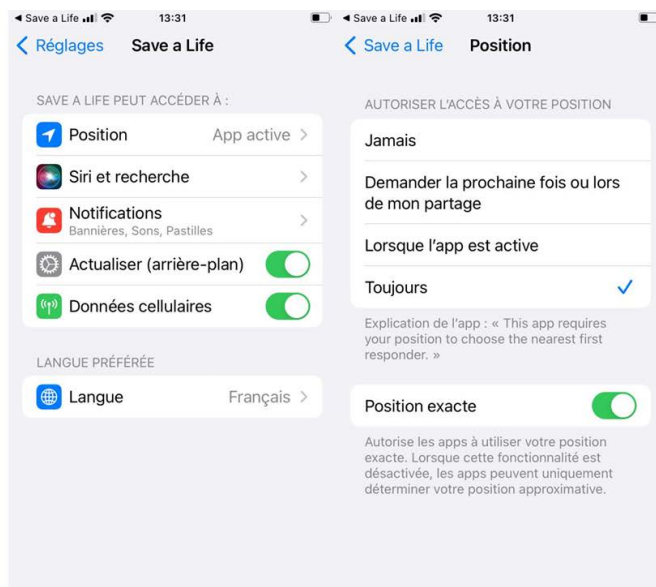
◂ Save a Life 13:31

< Réglages Save a Life

SAVE A LIFE PEUT ACCÉDER À :

Position App active >

Siri et recherche >

Notifications
Bannières, Sons, Pastilles >

Actualiser (arrière-plan)

Données cellulaires

LANGUE PRÉFÉRÉE

Langue Français >

◂ Save a Life 13:31

< Save a Life Position

AUTORISER L'ACCÈS À VOTRE POSITION

Jamais

Demander la prochaine fois ou lors de mon partage

Lorsque l'app est active

Toujours ✓

Explication de l'app : « This app requires your position to choose the nearest first responder. »

Position exacte

Autorise les apps à utiliser votre position exacte. Lorsque cette fonctionnalité est désactivée, les apps peuvent uniquement déterminer votre position approximative.